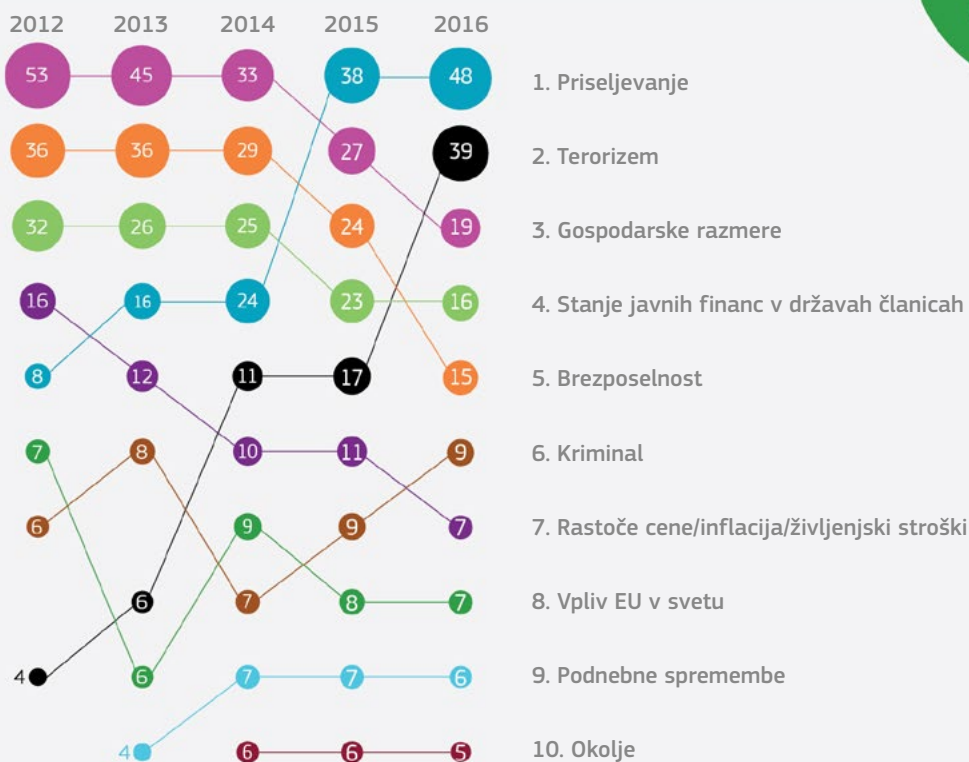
2012 2013 2014 2015 2016

53 45 33 38 48
36 36 29 27 39
32 26 25 24 19
16 16 24 23 16
8 12 11 17 15
7 8 10 11 9
6 9 9 7
6 7 8 7
4 6 7 7 6
4 6 6 5

1. Priseljevanje
2. Terorizem
3. Gospodarske razmere
4. Stanje javnih financ v državah članicah
5. Brezposelnost
6. Kriminal
7. Rastoče cene/inflacija/življenjski stroški
8. Vpliv EU v svetu
9. Podnebne spremembe
10. Okolje